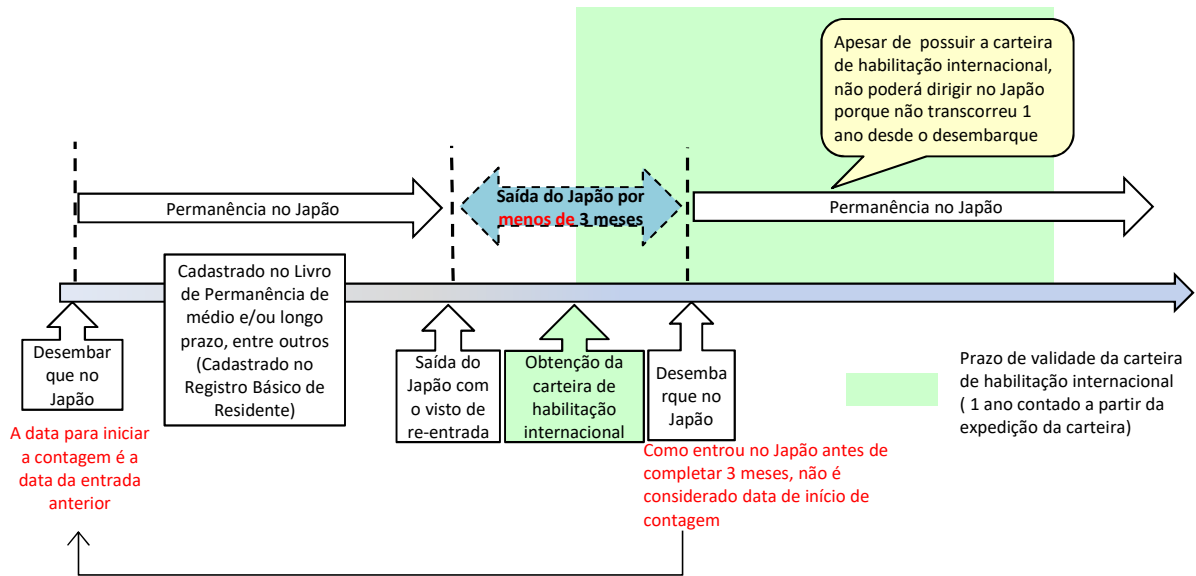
Apesar de possuir a carteira de habilitação internacional, não poderá dirigir no Japão porque não transcorreu 1 ano desde o desembarque

Permanência no Japão

Saída do Japão por menos de 3 meses

Permanência no Japão

Cadastrado no Livro de Permanência de médio e/ou longo prazo, entre outros (Cadastrado no Registro Básico de Residente)

Desembarque no Japão

A data para iniciar a contagem é a data da entrada anterior

Saída do Japão com o visto de re-entrada

Obtenção da carteira de habilitação internacional

Desembarque no Japão

Como entrou no Japão antes de completar 3 meses, não é considerado data de início de contagem

Prazo de validade da carteira de habilitação internacional ( 1 ano contado a partir da expedição da carteira)